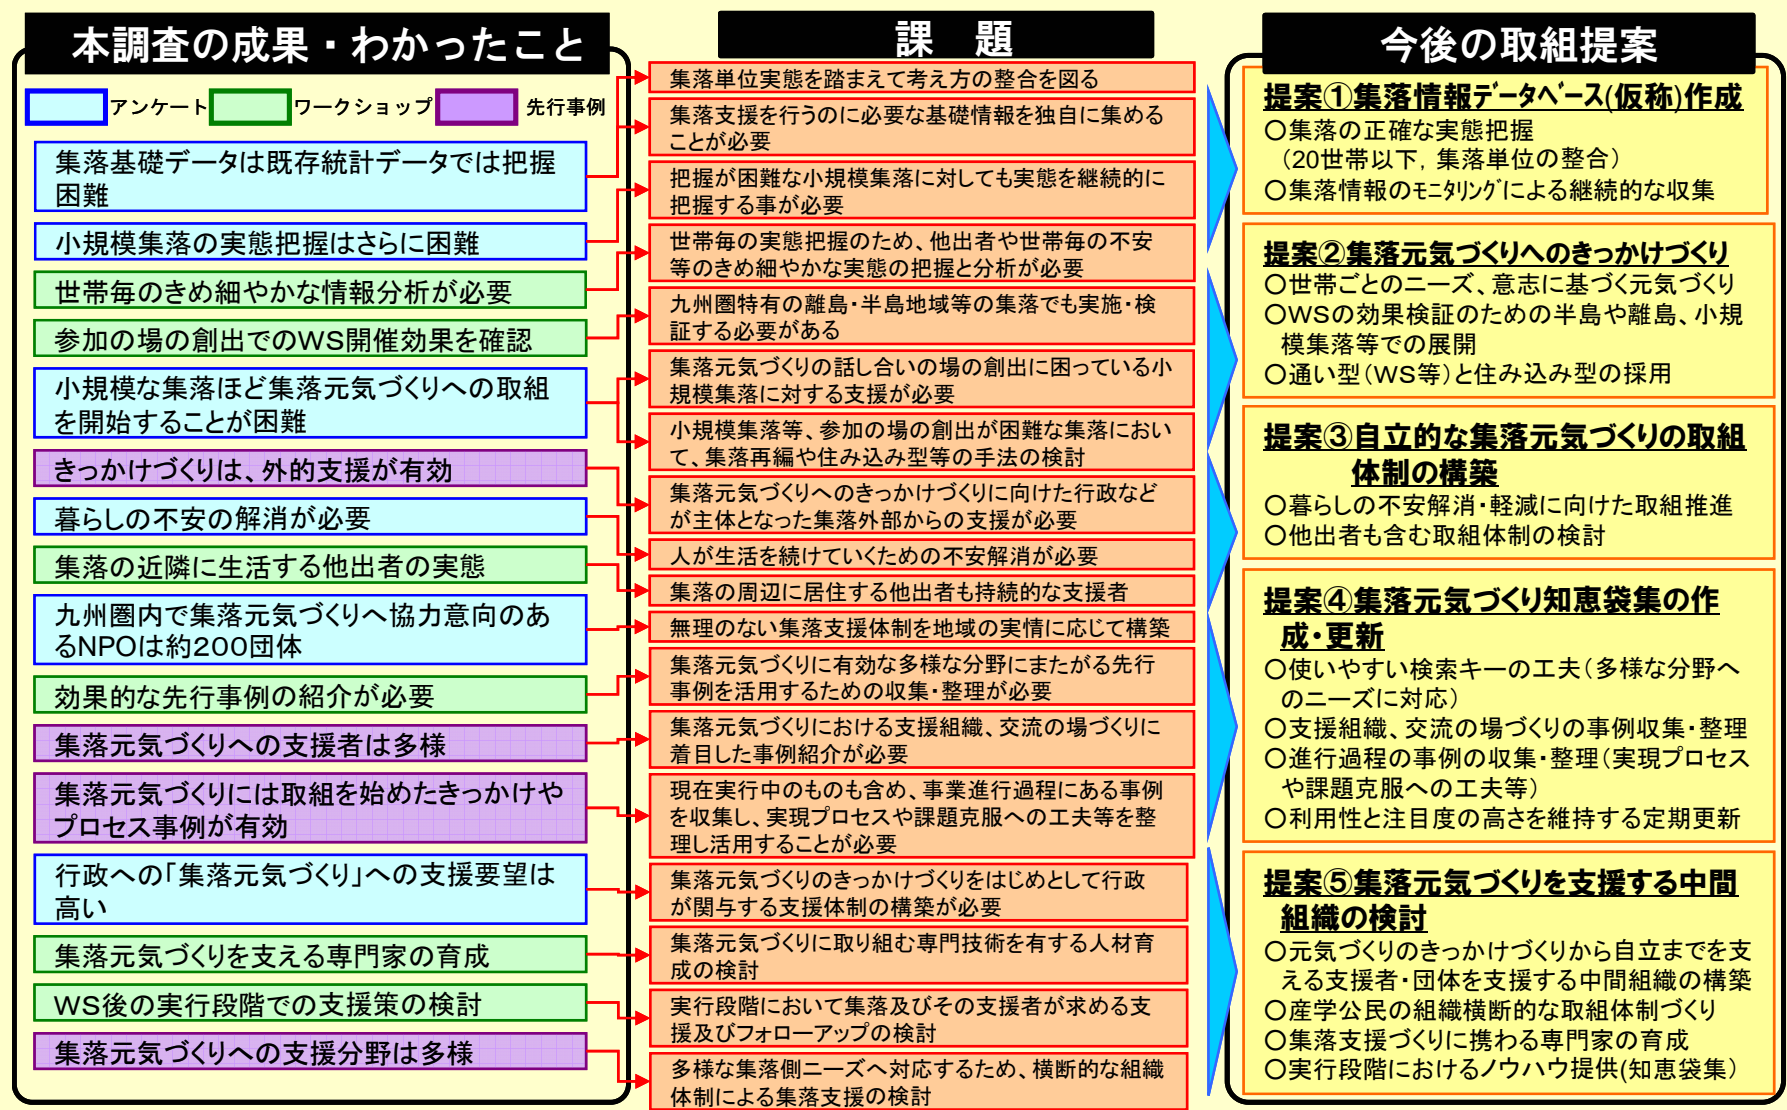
本調査の成果・わかったこと

アンケート ワークショップ 先行事例

集落基礎データは既存統計データでは把握困難

小規模集落の実態把握はさらに困難

世帯毎のきめ細やかな情報分析が必要

参加の場の創出でのWS開催効果を確認

小規模な集落ほど集落元気づくりへの取組を開始することが困難

きっかけづくりは、外的支援が有効

暮らしの不安の解消が必要

集落の近隣に生活する他出者の実態

九州圏内で集落元気づくりへ協力意向のあるNPOは約200団体

効果的な先行事例の紹介が必要

集落元気づくりへの支援者は多様

集落元気づくりには取組を始めたきっかけやプロセス事例が有効

行政への「集落元気づくり」への支援要望は高い

集落元気づくりを支える専門家の育成

WS後の実行段階での支援策の検討

集落元気づくりへの支援分野は多様

課　題

集落単位実態を踏まえて考え方の整合を図る

集落支援を行うのに必要な基礎情報を独自に集めることが必要

把握が困難な小規模集落に対しても実態を継続的に把握する事が必要

世帯毎の実態把握のため、他出者や世帯毎の不安等のきめ細やかな実態の把握と分析が必要

九州圏特有の離島・半島地域等の集落でも実施・検証する必要がある

集落元気づくりの話し合いの場の創出に困っている小規模集落に対する支援が必要

小規模集落等、参加の場の創出が困難な集落において、集落再編や住み込み型等の手法の検討

集落元気づくりへのきっかけづくりに向けた行政などが主体となった集落外部からの支援が必要

人が生活を続けていくための不安解消が必要

集落の周辺に居住する他出者も持続的な支援者

無理のない集落支援体制を地域の実情に応じて構築

集落元気づくりに有効な多様な分野にまたがる先行事例を活用するための収集・整理が必要

集落元気づくりにおける支援組織、交流の場づくりに着目した事例紹介が必要

現在実行中のものも含め、事業進行過程にある事例を収集し、実現プロセスや課題克服への工夫等を整理し活用することが必要

集落元気づくりのきっかけづくりをはじめとして行政が関与する支援体制の構築が必要

集落元気づくりに取り組む専門技術を有する人材育成の検討

実行段階において集落及びその支援者が求める支援及びフォローアップの検討

多様な集落側ニーズへ対応するため、横断的な組織体制による集落支援の検討

今後の取組提案

提案①集落情報データベース(仮称)作成
○集落の正確な実態把握
（20世帯以下，集落単位の整合）
○集落情報のモニタリングによる継続的な収集

提案②集落元気づくりへのきっかけづくり
○世帯ごとのニーズ、意志に基づく元気づくり
○WSの効果検証のための半島や離島、小規模集落等での展開
○通い型（WS等）と住み込み型の採用

提案③自立的な集落元気づくりの取組体制の構築
○暮らしの不安解消・軽減に向けた取組推進
○他出者も含む取組体制の検討

提案④集落元気づくり知恵袋集の作成・更新
○使いやすい検索キーの工夫（多様な分野へのニーズに対応）
○支援組織、交流の場づくりの事例収集・整理
○進行過程の事例の収集・整理（実現プロセスや課題克服への工夫等）
○利用性と注目度の高さを維持する定期更新

提案⑤集落元気づくりを支援する中間組織の検討
○元気づくりのきっかけづくりから自立までを支える支援者・団体を支援する中間組織の構築
○産学公民の組織横断的な取組体制づくり
○集落支援づくりに携わる専門家の育成
○実行段階におけるノウハウ提供(知恵袋集）